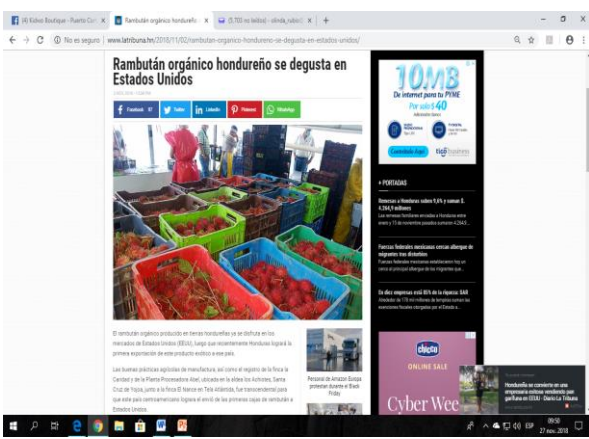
(4) Kidvo Boutique - Puerto Cor | Rambután orgánico hondureño | (5.700 no leídos) - olinda_rubio | +

No es seguro | www.latribuna.hn/2018/11/02/rambutan-organico-hondureno-se-degusta-en-estados-unidos/

Rambután orgánico hondureño se degusta en Estados Unidos

Facebook | Twitter | LinkedIn | Pinterest | WhatsApp

El rambután orgánico producido en tierras hondureñas ya se disfruta en los mercados de Estados Unidos (EEUU), luego que recientemente Honduras lograra la primera exportación de este producto exótico a ese país.

Las buenas prácticas agrícolas de manufactura, así como el registro de la finca la Cantidad y de la Planta Procesadora Abel, ubicada en la aldea los Achiotes, Santa Cruz de Yojoa, junto a la finca El Nance en Tela Atlántida, fue trascendental para que este país centroamericano lograra el envío de las primeras cajas de rambután a Estados Unidos.

Personal de Amazon Europa protestan durante el Black Friday

10MB
De internet para tu PYME
Por sólo $40
Contrátalo Aquí
tigo business

PORTADAS

Remesas a Honduras suben 9,4% y suman $ 4.264,9 millones
Las remesas familiares enviadas a Honduras entre enero y 15 de noviembre pasados sumaron 4.264,9...

Fuerzas federales mexicanas cercan albergue de migrantes tras disturbios
Fuerzas federales mexicanas establecieron hoy un cerco al principal albergue de los migrantes que...

En diez empresas está 85% de la riqueza: SAR
Alrededor de 178 mil millones de lempiras suman las exenciones fiscales otorgadas por el Estado a...

chicco
ONLINE SALE
Cyber Wee

Hondureña se convierte en una empresaria exitosa vendiendo pan garifuna en EEUU - Diario La Tribuna

09:50
27 nov. 2018